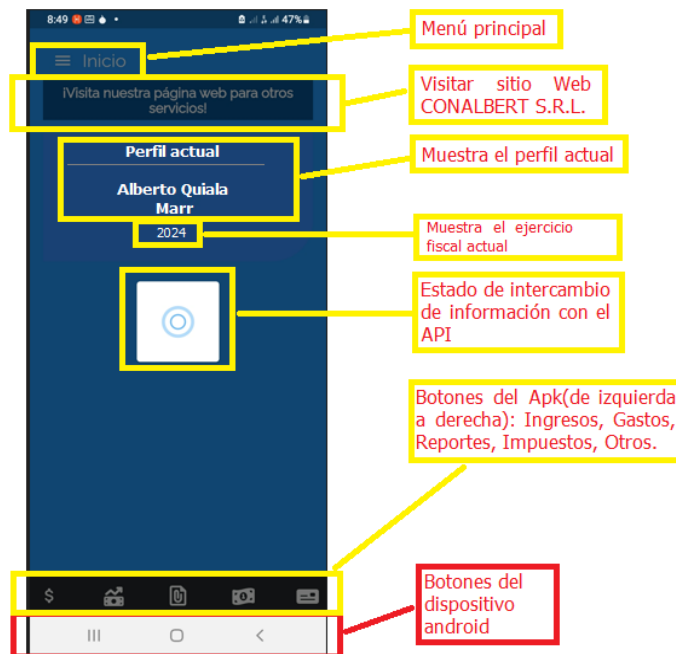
8:49 47%

Inicio

¡Visita nuestra página web para otros servicios!

Perfil actual

Alberto Quiala Marr

2024

Menú principal

Visitar sitio Web CONALBERT S.R.L.

Muestra el perfil actual

Muestra el ejercicio fiscal actual

Estado de intercambio de información con el API

Botones del Apk(de izquierda a derecha): Ingresos, Gastos, Reportes, Impuestos, Otros.

Botones del dispositivo android